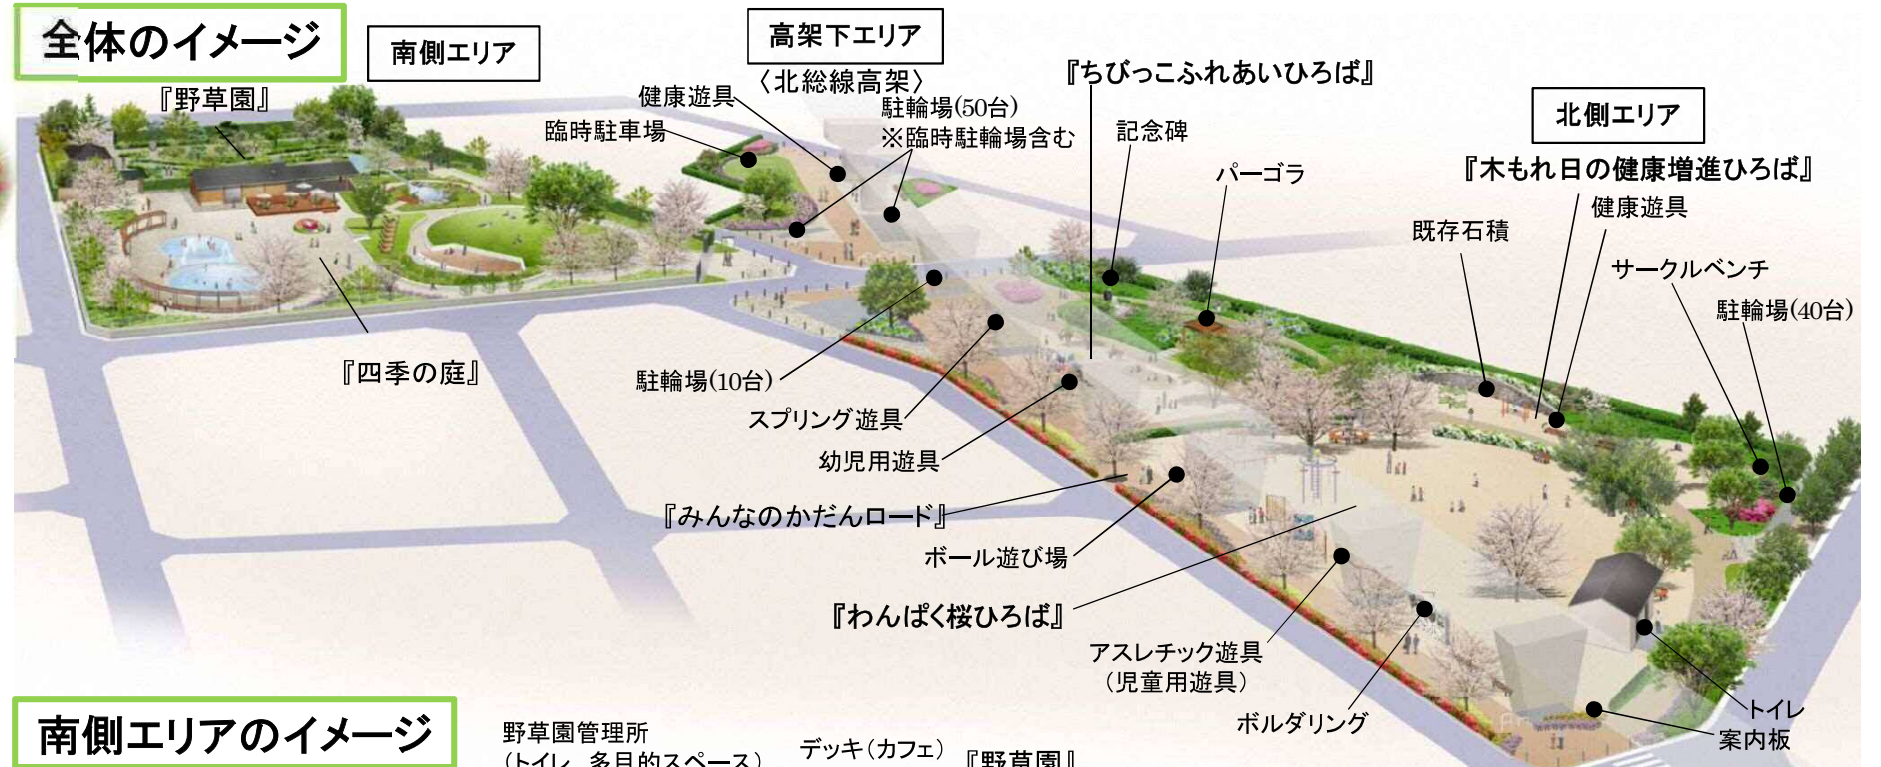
全体のイメージ

南側エリア

高架下エリア
〈北総線高架〉

『ちびっこふれあいひろば』

北側エリア

『木もれ日の健康増進ひろば』

『野草園』

健康遊具

臨時駐車場

駐輪場(50台)
※臨時駐輪場含む

記念碑

パーゴラ

既存石積

健康遊具

サークルベンチ

駐輪場(40台)

『四季の庭』

駐輪場(10台)

スプリング遊具

幼児用遊具

『みんなのかだんロード』

ボール遊び場

『わんぱく桜ひろば』

アスレチック遊具
(児童用遊具)

ボルダリング

トイレ

案内板

南側エリアのイメージ

野草園管理所
(トイレ、多目的スペース)

デッキ(カフェ)

『野草園』